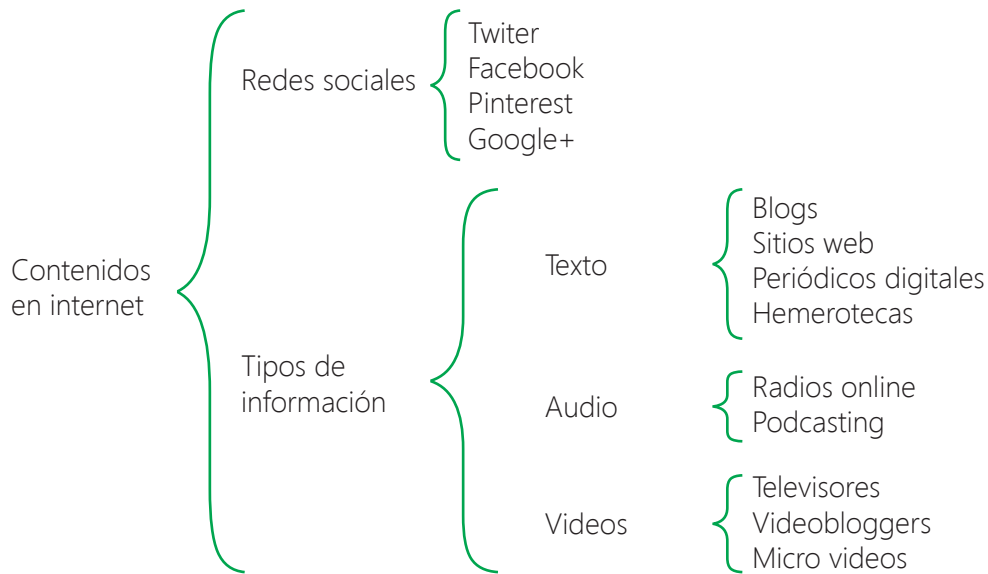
Contenidos en internet

Redes sociales

Twiter
Facebook
Pinterest
Google+

Tipos de información

Texto

Blogs
Sitios web
Periódicos digitales
Hemerotecas

Audio

Radios online
Podcasting

Videos

Televisores
Videobloggers
Micro videos